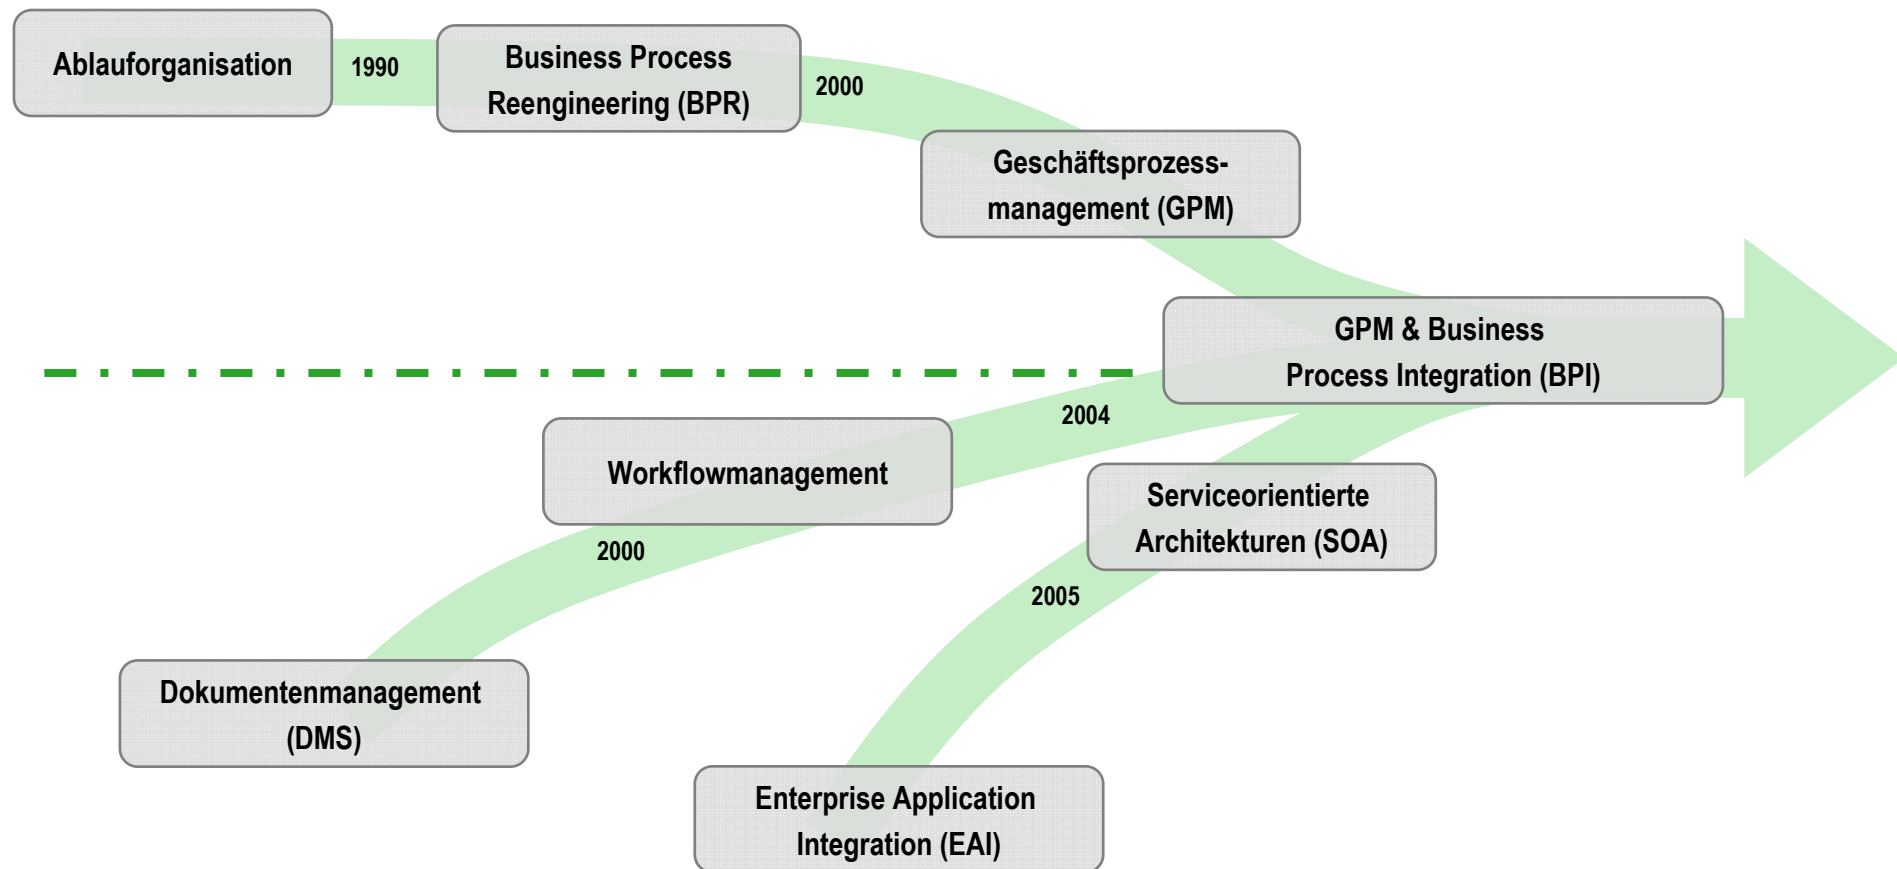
Ablauforganisation

1990

Business Process Reengineering (BPR)

2000

Geschäftsprozessmanagement (GPM)

GPM & Business Process Integration (BPI)

2004

Workflowmanagement

2000

Serviceorientierte Architekturen (SOA)

2005

Dokumentenmanagement (DMS)

Enterprise Application Integration (EAI)